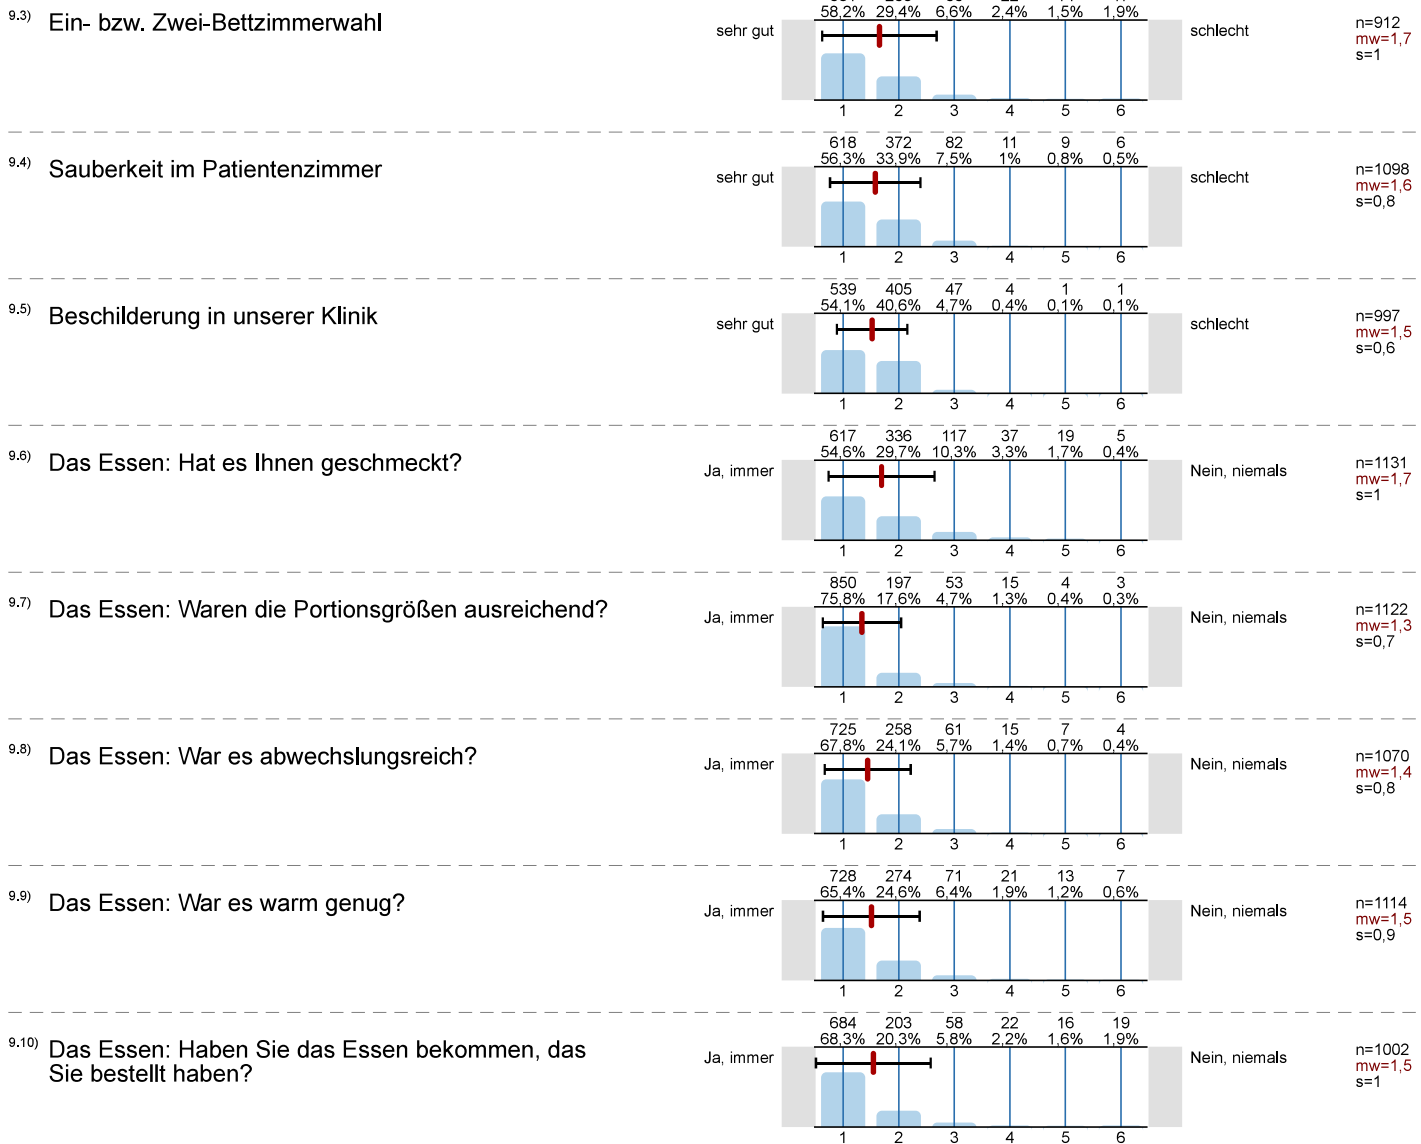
9.3) Ein- bzw. Zwei-Bettzimmerwahl

58,2% 29,4% 6,6% 2,4% 1,5% 1,9%

sehr gut

1 2 3 4 5 6

schlecht

n=912
mw=1,7
s=1

9.4) Sauberkeit im Patientenzimmer

618 372 82 11 9 6
56,3% 33,9% 7,5% 1% 0,8% 0,5%

sehr gut

1 2 3 4 5 6

schlecht

n=1098
mw=1,6
s=0,8

9.5) Beschilderung in unserer Klinik

539 405 47 4 1 1
54,1% 40,6% 4,7% 0,4% 0,1% 0,1%

sehr gut

1 2 3 4 5 6

schlecht

n=997
mw=1,5
s=0,6

9.6) Das Essen: Hat es Ihnen geschmeckt?

617 336 117 37 19 5
54,6% 29,7% 10,3% 3,3% 1,7% 0,4%

Ja, immer

1 2 3 4 5 6

Nein, niemals

n=1131
mw=1,7
s=1

9.7) Das Essen: Waren die Portionsgrößen ausreichend?

850 197 53 15 4 3
75,8% 17,6% 4,7% 1,3% 0,4% 0,3%

Ja, immer

1 2 3 4 5 6

Nein, niemals

n=1122
mw=1,3
s=0,7

9.8) Das Essen: War es abwechslungsreich?

725 258 61 15 7 4
67,8% 24,1% 5,7% 1,4% 0,7% 0,4%

Ja, immer

1 2 3 4 5 6

Nein, niemals

n=1070
mw=1,4
s=0,8

9.9) Das Essen: War es warm genug?

728 274 71 21 13 7
65,4% 24,6% 6,4% 1,9% 1,2% 0,6%

Ja, immer

1 2 3 4 5 6

Nein, niemals

n=1114
mw=1,5
s=0,9

9.10) Das Essen: Haben Sie das Essen bekommen, das Sie bestellt haben?

684 203 58 22 16 19
68,3% 20,3% 5,8% 2,2% 1,6% 1,9%

Ja, immer

1 2 3 4 5 6

Nein, niemals

n=1002
mw=1,5
s=1